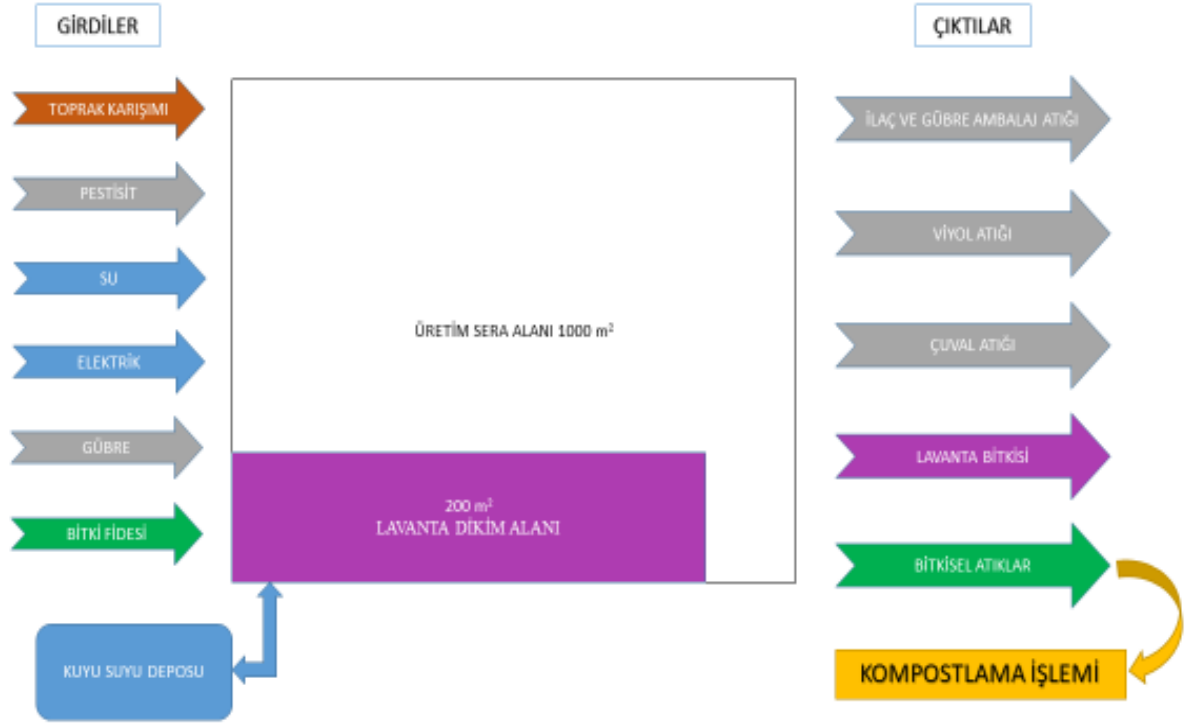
GİRDİLER

ÇIKTILAR

TOPRAK KARIŞIMI

PESTİSİT

SU

ELEKTRİK

GÜBRE

BİTKİ FİDESİ

ÜRETİM SERA ALANI 1000 $m^2$

200 $m^2$
LAVANTA DİKİM ALANI

KUYU SUYU DEPOSU

İLAÇ VE GÜBRE AMBALAJ ATIĞI

VİYOL ATIĞI

ÇUVAL ATIĞI

LAVANTA BİTKİSİ

BİTKİSEL ATIKLAR

KOMPOSTLAMA İŞLEMİ